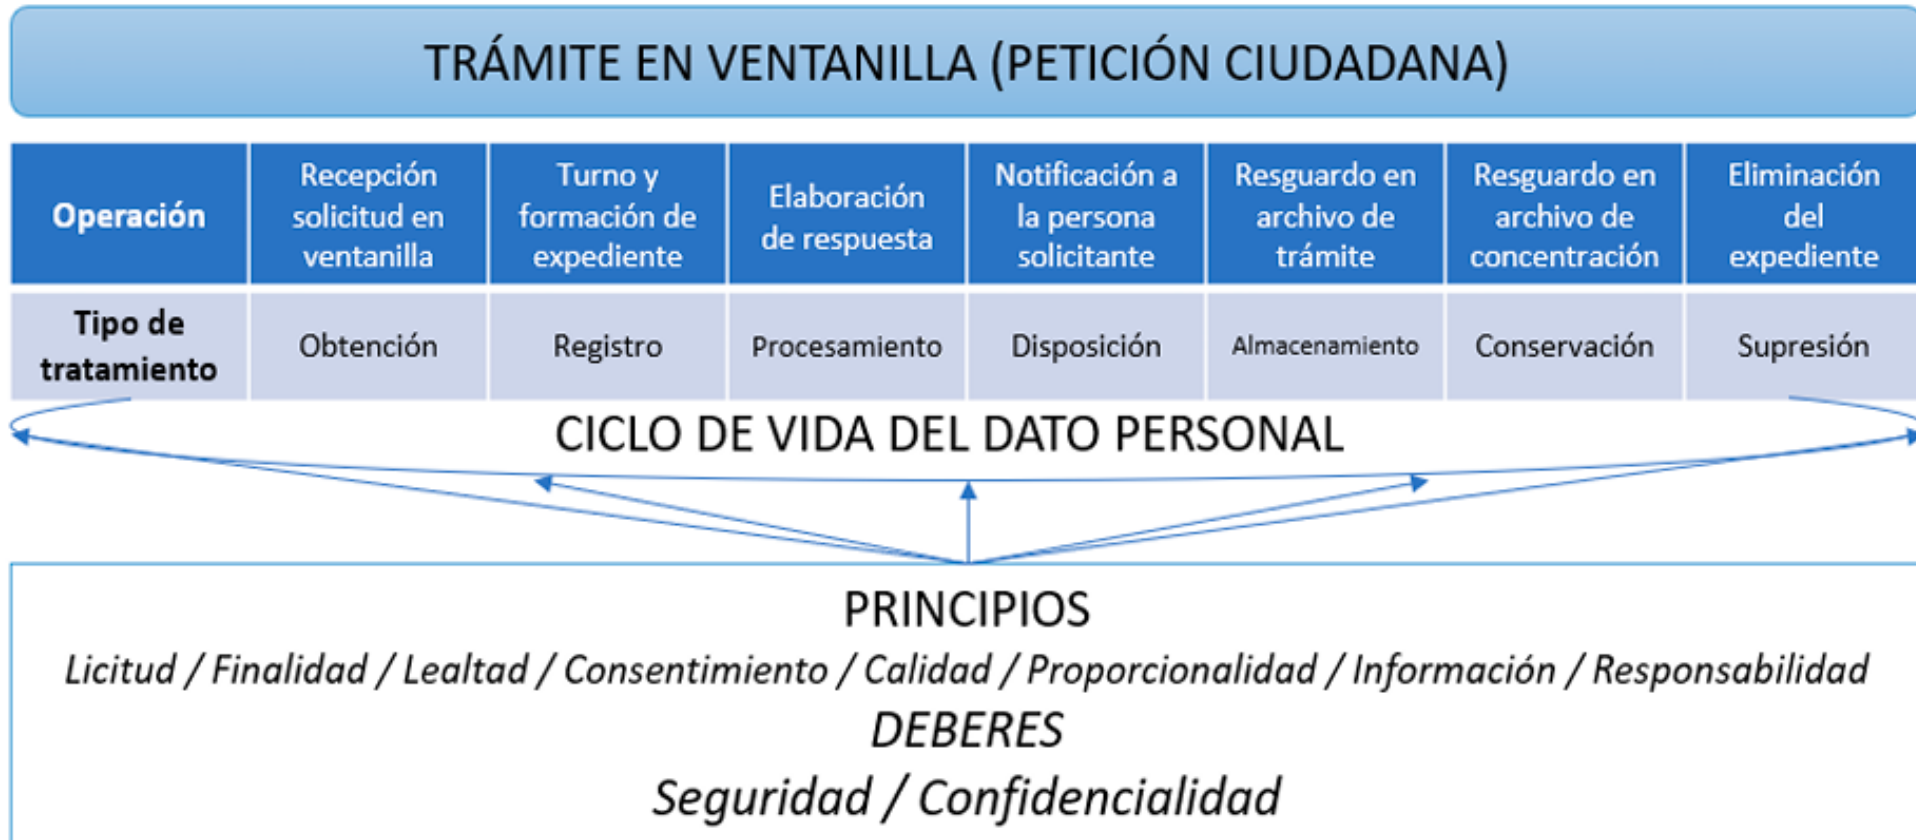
TRÁMITE EN VENTANILLA (PETICIÓN CIUDADANA)

| Operación | Recepción solicitud en ventanilla | Turno y formación de expediente | Elaboración de respuesta | Notificación a la persona solicitante | Resguardo en archivo de trámite | Resguardo en archivo de concentración | Eliminación del expediente |
|---|---|---|---|---|---|---|---|
| Tipo de tratamiento | Obtención | Registro | Procesamiento | Disposición | Almacenamiento | Conservación | Supresión |

CICLO DE VIDA DEL DATO PERSONAL

PRINCIPIOS

Licitud / Finalidad / Lealtad / Consentimiento / Calidad / Proporcionalidad / Información / Responsabilidad

DEBERES

Seguridad / Confidencialidad